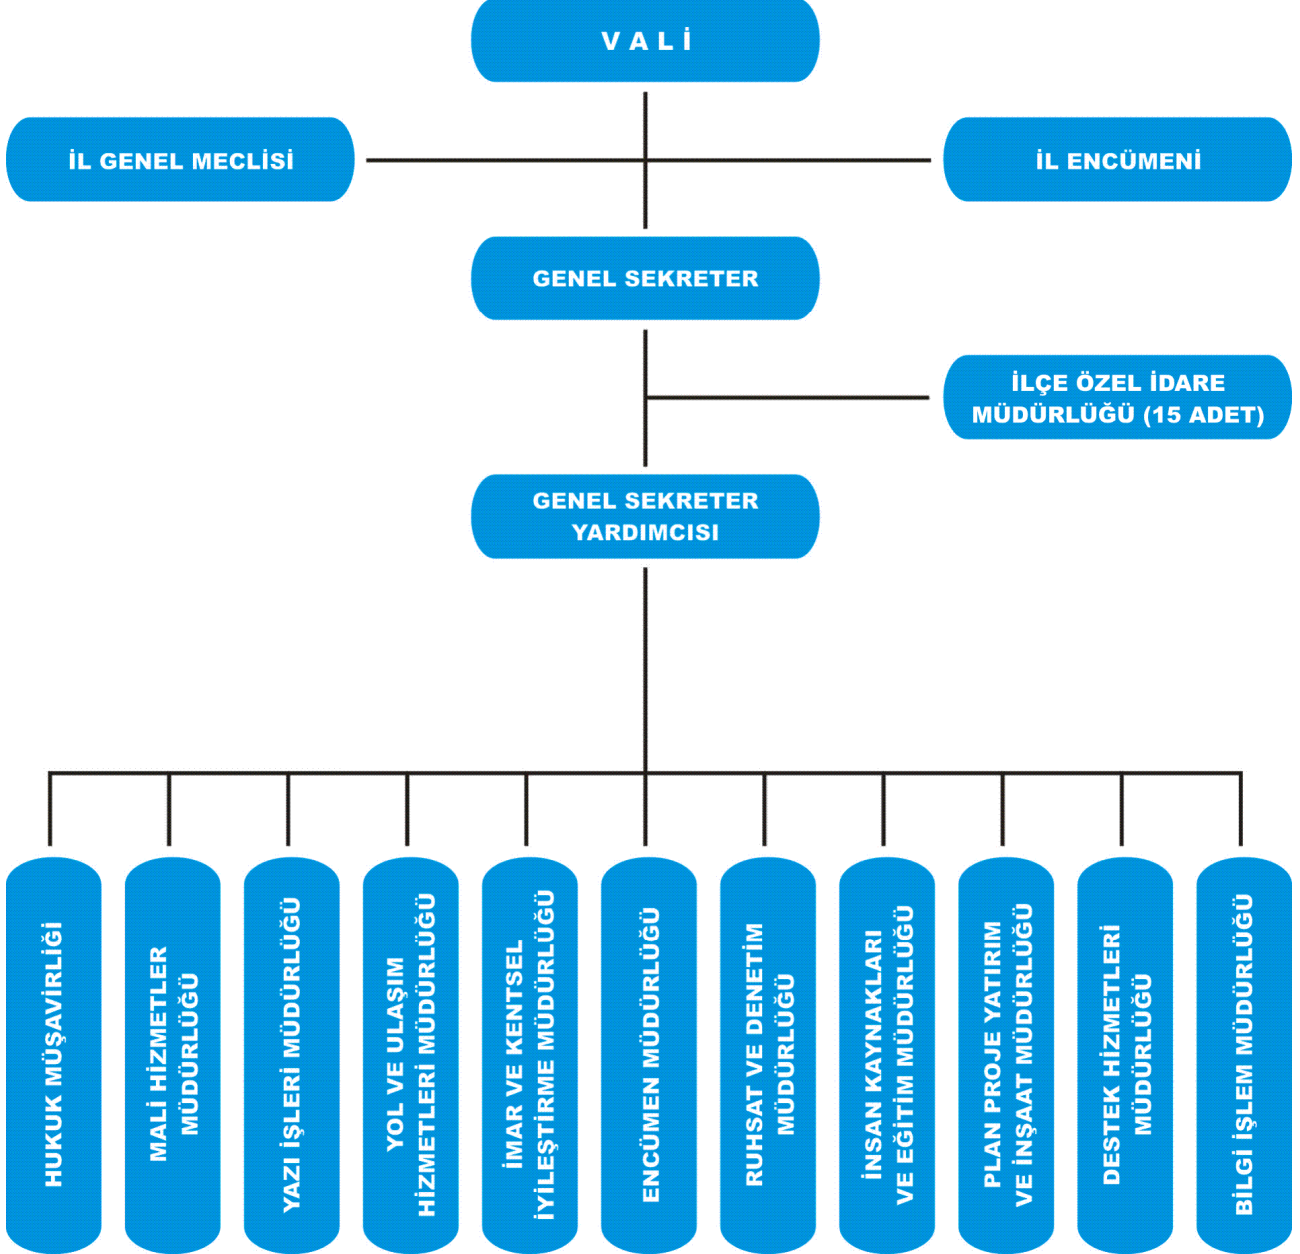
V A L İ

İL GENEL MECLİSİ

İL ENCÜMENİ

GENEL SEKRETER

İLÇE ÖZEL İDARE MÜDÜRLÜĞÜ (15 ADET)

GENEL SEKRETER YARDIMCISI

HUKUK MÜŞAVİRLİĞİ

MALİ HİZMETLER MÜDÜRLÜĞÜ

YAZI İŞLERİ MÜDÜRLÜĞÜ

YOL VE ULAŞIM HİZMETLERİ MÜDÜRLÜĞÜ

İMAR VE KENTSEL İYİLEŞTİRME MÜDÜRLÜĞÜ

ENCÜMEN MÜDÜRLÜĞÜ

RUHSAT VE DENETİM MÜDÜRLÜĞÜ

İNSAN KAYNAKLARI VE EĞİTİM MÜDÜRLÜĞÜ

PLAN PROJE YATIRIM VE İNŞAAT MÜDÜRLÜĞÜ

DESTEK HİZMETLERİ MÜDÜRLÜĞÜ

BİLGİ İŞLEM MÜDÜRLÜĞÜ